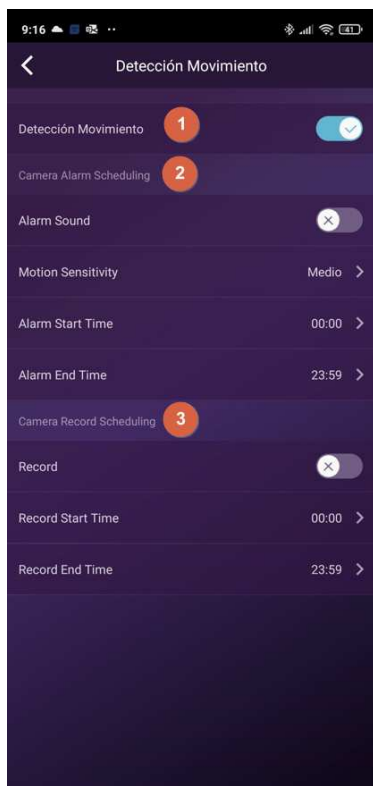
9:16 41

Detección Movimiento

Detección Movimiento 1

Camera Alarm Scheduling 2

Alarm Sound

Motion Sensitivity Medio

Alarm Start Time 00:00

Alarm End Time 23:59

Camera Record Scheduling 3

Record

Record Start Time 00:00

Record End Time 23:59